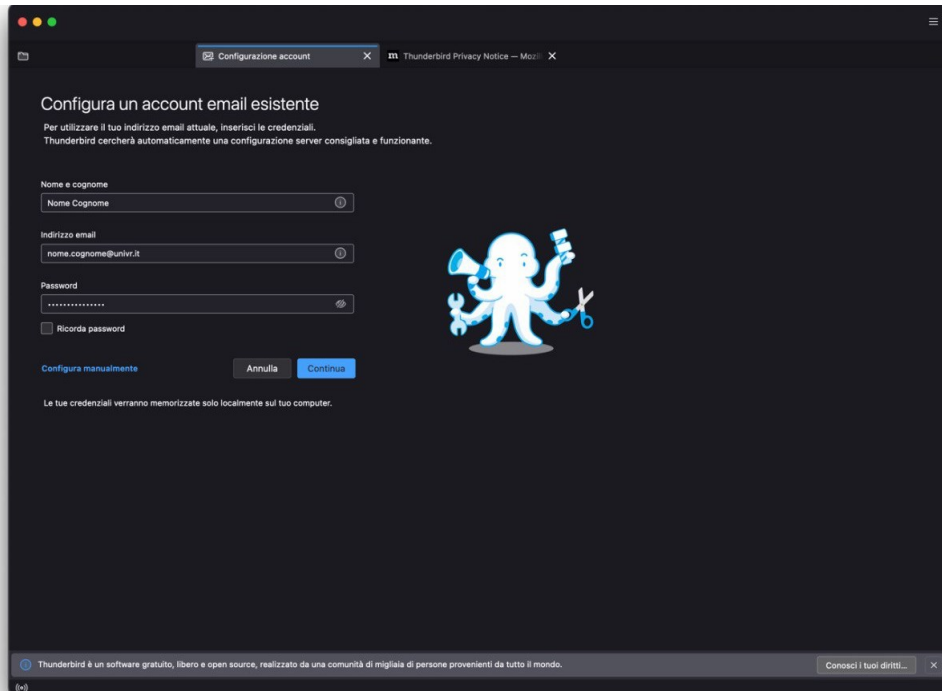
Configurazione account
Thunderbird Privacy Notice — Mozil

Configura un account email esistente

Per utilizzare il tuo indirizzo email attuale, inserisci le credenziali.
Thunderbird cercherà automaticamente una configurazione server consigliata e funzionante.

Nome e cognome
Nome Cognome

Indirizzo email
nome.cognome@univr.it

Password
••••••••••••••••

Ricorda password

Configura manualmente
Annulla
Continua

Le tue credenziali verranno memorizzate solo localmente sul tuo computer.

Thunderbird è un software gratuito, libero e open source, realizzato da una comunità di migliaia di persone provenienti da tutto il mondo.
Conosci i tuoi diritti...